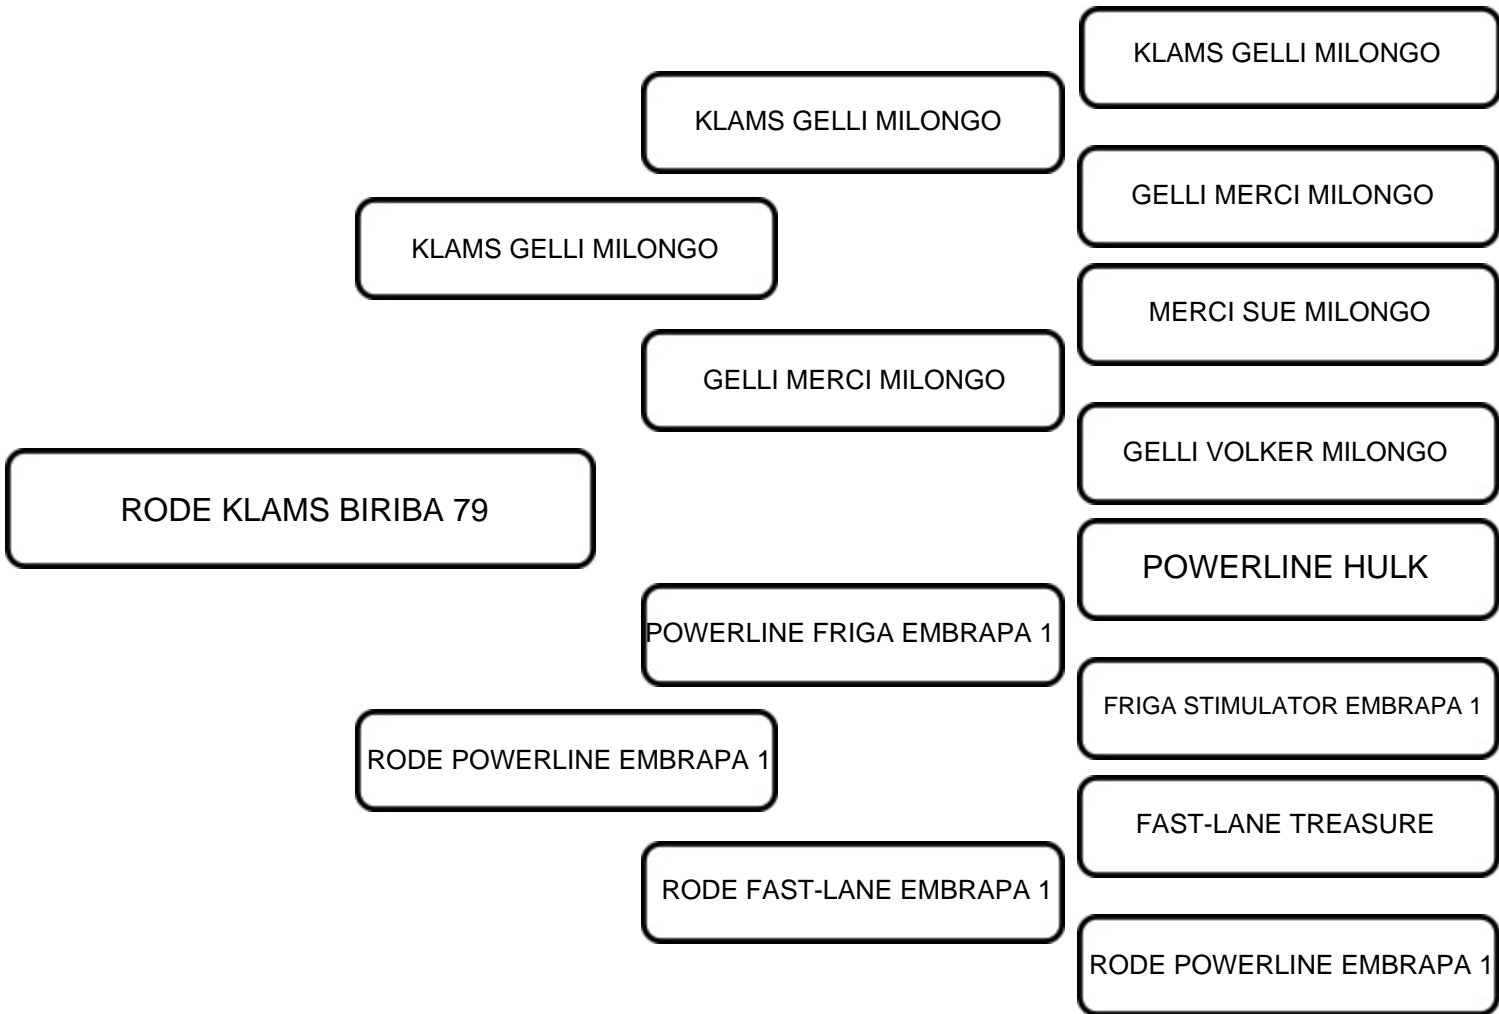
RODE KLAMS BIRIBA 79

KLAMS GELLI MILONGO

KLAMS GELLI MILONGO

KLAMS GELLI MILONGO

GELLI MERCI MILONGO

GELLI MERCI MILONGO

MERCI SUE MILONGO

GELLI VOLKER MILONGO

RODE POWERLINE EMBRAPA 1

POWERLINE FRIGA EMBRAPA 1

POWERLINE HULK

FRIGA STIMULATOR EMBRAPA 1

RODE FAST-LANE EMBRAPA 1

FAST-LANE TREASURE

RODE POWERLINE EMBRAPA 1